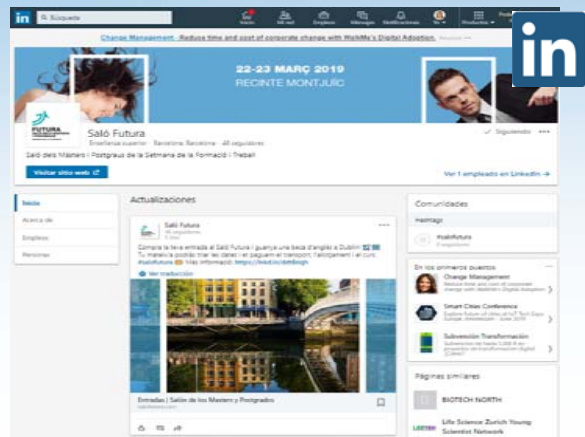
in Búsqueda

Inicio Mi red Empleos Mensajes Notificaciones Yo Productos

Change Management - Reduce time and cost of corporate change with WalkMe's Digital Adoption. Anuncio

in

22-23 MARÇ 2019
RECINTE MONTJUÏC

FUTURA

Saló Futura
Enseñanza superior · Barcelona, Barcelona · 48 seguidores

✓ Siguiendo ···

Saló dels Màsters i Postgraus de la Setmana de la Formació i Treball

Visitar sitio web

Ver 1 empleado en LinkedIn →

Inicio
Acerca de
Empleos
Personas

Actualizaciones

Saló Futura
48 seguidores

Compra la teva entrada al Saló Futura i guanya una beca d'anglès a Dublín!
Tu maleta la posaràs tu! Nosaltres et paguem el transport, l'allotjament i el curs.
#salofutura Més informació: https://lnkd.in/dx8Bxgh

Ver traducción

Entradas | Salón de los Masters y Postgrados
salofutura.com

Comunidades

Hashtag

#salofutura

En los primeros puestos

Change Management

Smart Cities Conference

Subvención Transformación

Páginas similares

BIOTECH NORTH

Life Science Zurich Young Scientist Network